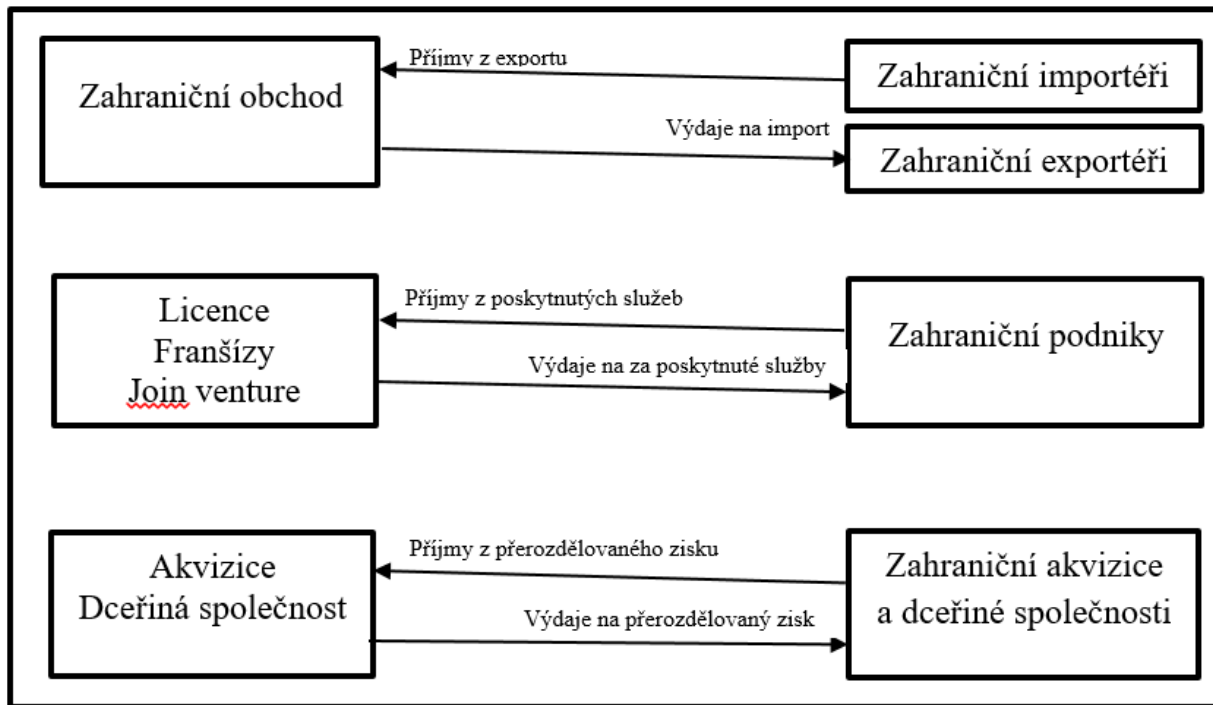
Zahraniční obchod

Příjmy z exportu

Zahraniční importéři

Výdaje na import

Zahraniční exportéři

Licence
Franšízy
Join venture

Příjmy z poskytnutých služeb

Zahraniční podniky

Výdaje na za poskytnuté služby

Akvizice
Dceřiná společnost

Příjmy z přerozdělovaného zisku

Zahraniční akvizice a dceřiné společnosti

Výdaje na přerozdělovaný zisk